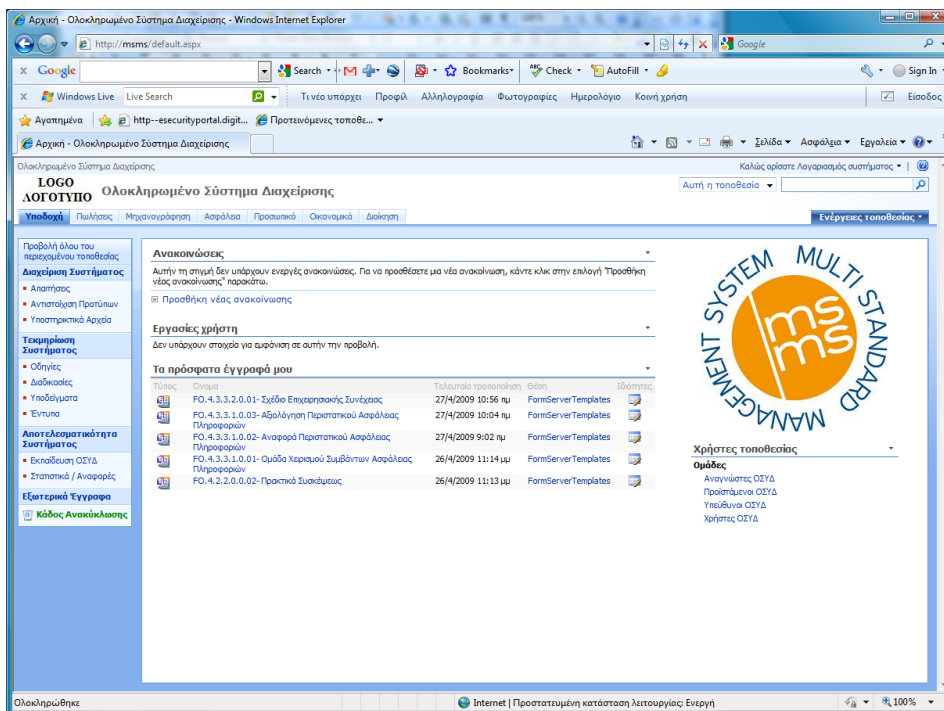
Αρχική - Ολοκληρωμένο Σύστημα Διαχείρισης - Windows Internet Explorer

http://msms/default.aspx

Google

Google Search Bookmarks Check AutoFill Sign In

Windows Live Live Search Τι νέο υπάρχει Προφίλ Αλληλογραφία Φωτογραφίες Ημερολόγιο Κοινή χρήση Είσοδος

Αγαπημένα http--esecurityportal.digit... Προτεινόμενες τοποθε...

Αρχική - Ολοκληρωμένο Σύστημα Διαχείρισης

Σελίδα Ασφάλεια Εργαλεία

Ολοκληρωμένο Σύστημα Διαχείρισης

Καλώς ορίσατε Λογαριασμός συστήματος

LOGO ΛΟΓΟΤΥΠΟ Ολοκληρωμένο Σύστημα Διαχείρισης

Αυτή η τοποθεσία

Υποδοχή Πωλήσεις Μηχανογράφηση Ασφάλεια Προσωπικό Οικονομικά Διοίκηση

Ενέργειες τοποθεσίας

Προβολή όλου του περιεχομένου τοποθεσίας

Διαχείριση Συστήματος
• Απαιτήσεις
• Αντιστοίχηση Προτύπων
• Υποστηρικτικά Αρχεία

Τεκμηρίωση Συστήματος
• Οδηγίες
• Διαδικασίες
• Υποδείγματα
• Έντυπα

Αποτελεσματικότητα Συστήματος
• Εκπαίδευση ΟΣΥΔ
• Στατιστικά / Αναφορές

Εξωτερικά Έγγραφα

Κάδος Ανακύκλωσης

Ανακοινώσεις

Αυτήν τη στιγμή δεν υπάρχουν ενεργές ανακοινώσεις. Για να προσθέσετε μια νέα ανακοίνωση, κάντε κλικ στην επιλογή "Προσθήκη νέας ανακοίνωσης" παρακάτω.

Προσθήκη νέας ανακοίνωσης

Εργασίες χρήστη

Δεν υπάρχουν στοιχεία για εμφάνιση σε αυτήν την προβολή.

Τα πρόσφατα έγγραφά μου

| Τύπος | Όνομα | Τελευταία τροποποίηση | Θέση | Ιδιότητες |
|---|---|---|---|---|
| | FO.4.3.3.2.0.01- Σχέδιο Επιχειρησιακής Συνέχειας | 27/4/2009 10:56 πμ | FormServerTemplates | |
| | FO.4.3.3.1.0.03- Αξιολόγηση Περιστατικού Ασφάλειας Πληροφοριών | 27/4/2009 10:04 πμ | FormServerTemplates | |
| | FO.4.3.3.1.0.02- Αναφορά Περιστατικού Ασφάλειας Πληροφοριών | 27/4/2009 9:02 πμ | FormServerTemplates | |
| | FO.4.3.3.1.0.01- Ομάδα Χειρισμού Συμβάντων Ασφάλειας Πληροφοριών | 26/4/2009 11:14 μμ | FormServerTemplates | |
| | FO.4.2.2.0.0.02- Πρακτικά Συσκέψεως | 26/4/2009 11:13 μμ | FormServerTemplates | |

MULTI STANDARD MANAGEMENT SYSTEM msms

Χρήστες τοποθεσίας

Ομάδες
Αναγνώστες ΟΣΥΔ
Προϊστάμενοι ΟΣΥΔ
Υπεύθυνοι ΟΣΥΔ
Χρήστες ΟΣΥΔ

Ολοκληρώθηκε

Internet | Προστατευμένη κατάσταση λειτουργίας: Ενεργή

100%